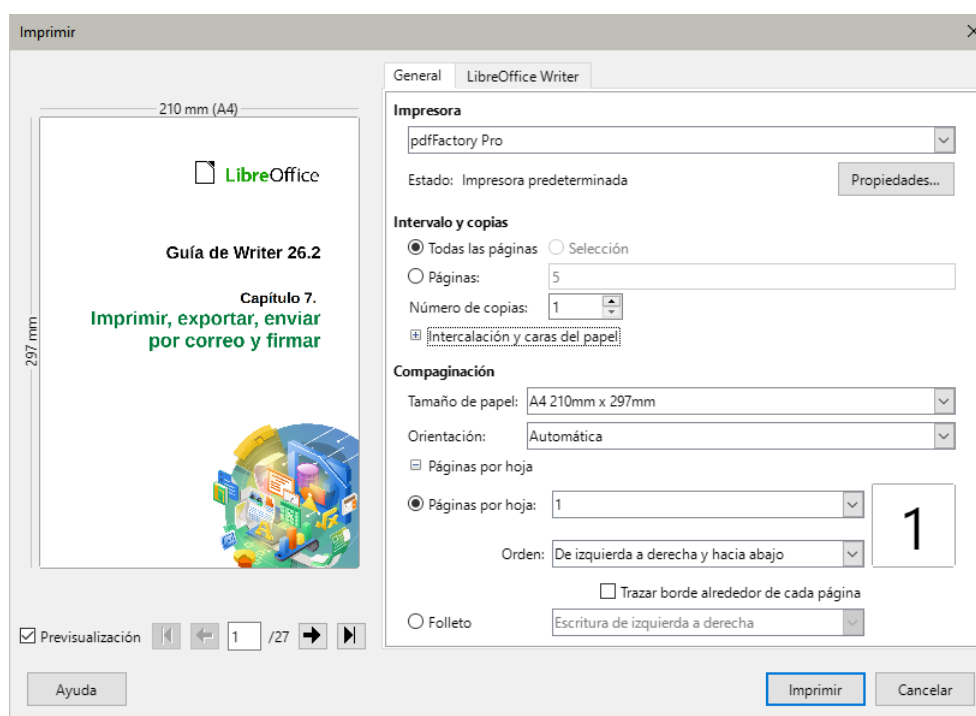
Imprimir

210 mm (A4)

297 mm

LibreOffice

Guía de Writer 26.2

Capítulo 7.
Imprimir, exportar, enviar por correo y firmar

Previsualización 1 /27

General LibreOffice Writer

Impresora

pdfFactory Pro

Estado: Impresora predeterminada

Propiedades...

Intervalo y copias

Todas las páginas Selección

Páginas: 5

Número de copias: 1

Intercalación y caras del papel

Compaginación

Tamaño de papel: A4 210mm x 297mm

Orientación: Automática

Páginas por hoja

Páginas por hoja: 1

1

Orden: De izquierda a derecha y hacia abajo

Trazar borde alrededor de cada página

Folleto Escritura de izquierda a derecha

Ayuda

Imprimir Cancelar